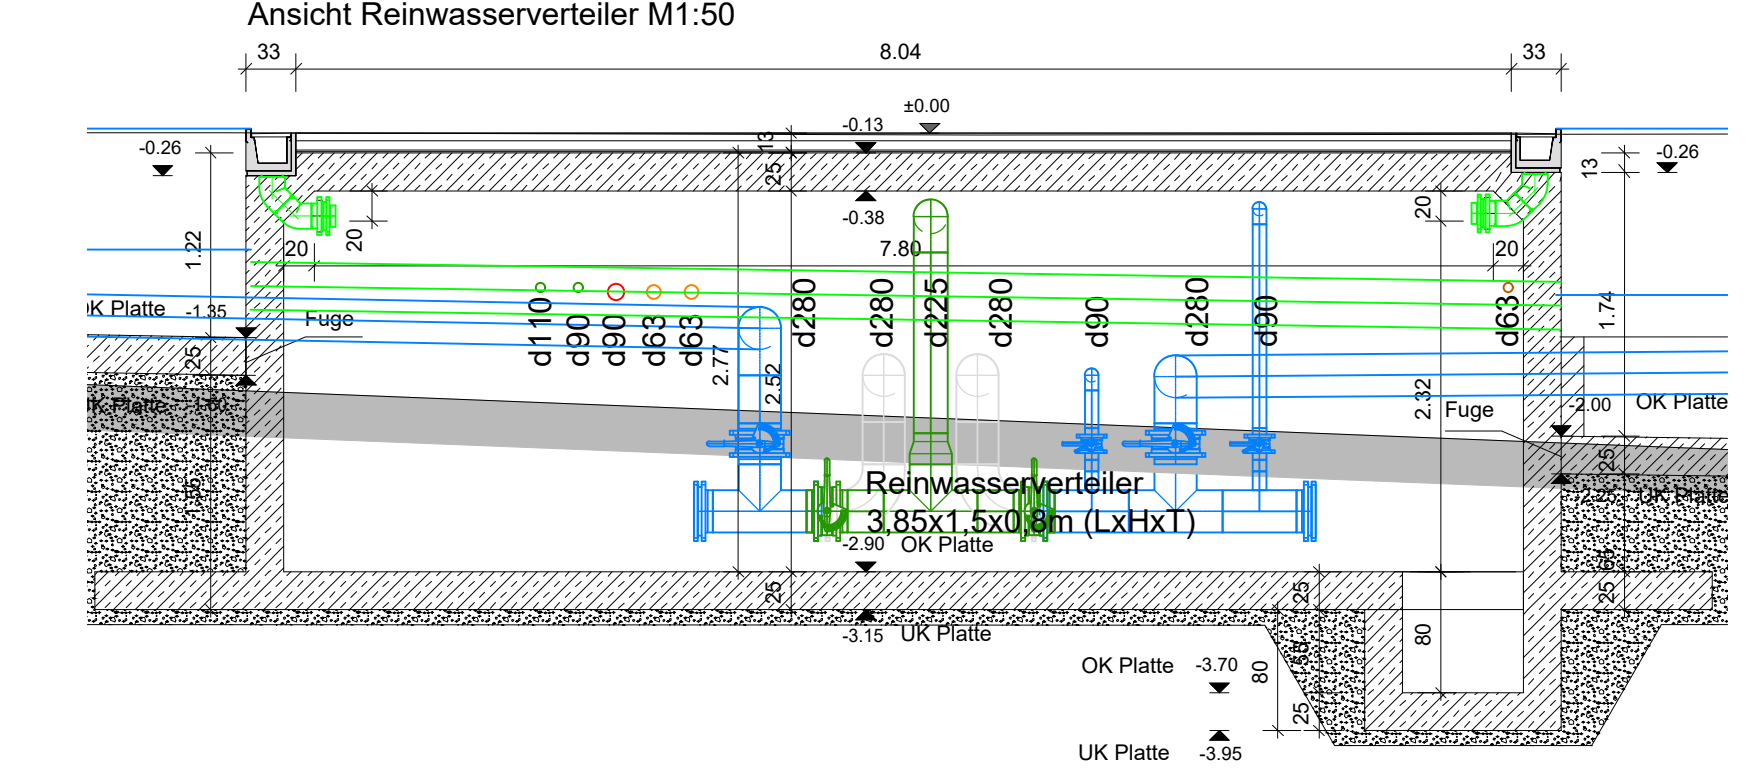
Ansicht Reinwasserverteiler M1:50

33
8.04
33
±0.00
-0.13
-0.26
-0.26
13
25
13
-0.38
1.22
20
20
20
20
7.80
20
1.74
OK Platte -1.35
Fuge
25
OK Platte -1.60
1.50
d110
d90
d90
d63
d63
2.77
2.52
d280
d280
d225
d280
d90
d280
d90
d63
2.32
Fuge
-2.00 OK Platte
25
-2.25 UK Platte
Reinwasserverteiler
3,85x1,5x0,8m (LxHxT)
-2.90 OK Platte
25
-3.15 UK Platte
1.64
25
25
80
25
55
OK Platte -3.70
80
25
UK Platte -3.95